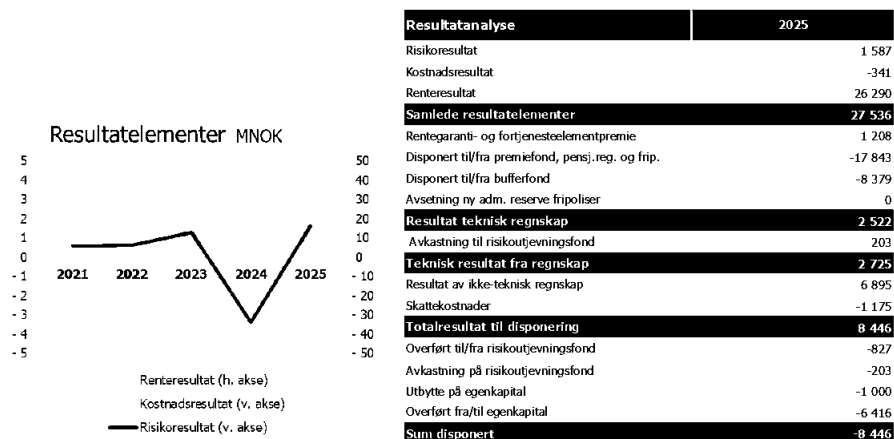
Resultatelementer MNOK

5
4
3
2
1
0
- 1
- 2
- 3
- 4
- 5

50
40
30
20
10
0
- 10
- 20
- 30
- 40
- 50

2021
2022
2023
2024
2025

Renteresultat (h. akse)
Kostnadsresultat (v. akse)
Risikoresultat (v. akse)

| Resultatanalyse | 2025 |
|---|---|
| Risikoresultat | 1 587 |
| Kostnadsresultat | -341 |
| Renteresultat | 26 290 |
| Samlede resultatelementer | 27 536 |
| Rentegaranti- og fortjenesteelementpremie | 1 208 |
| Disponert til/fra premiefond, pensj.reg. og frip. | -17 843 |
| Disponert til/fra bufferfond | -8 379 |
| Avsetning ny adm. reserve fripoliser | 0 |
| Resultat teknisk regnskap | 2 522 |
| Avkastning til risikoutjevningsfond | 203 |
| Teknisk resultat fra regnskap | 2 725 |
| Resultat av ikke-teknisk regnskap | 6 895 |
| Skattekostnader | -1 175 |
| Totalresultat til disponering | 8 446 |
| Overført til/fra risikoutjevningsfond | -827 |
| Avkastning på risikoutjevningsfond | -203 |
| Utbytte på egenkapital | -1 000 |
| Overført fra/til egenkapital | -6 416 |
| Sum disponert | -8 446 |